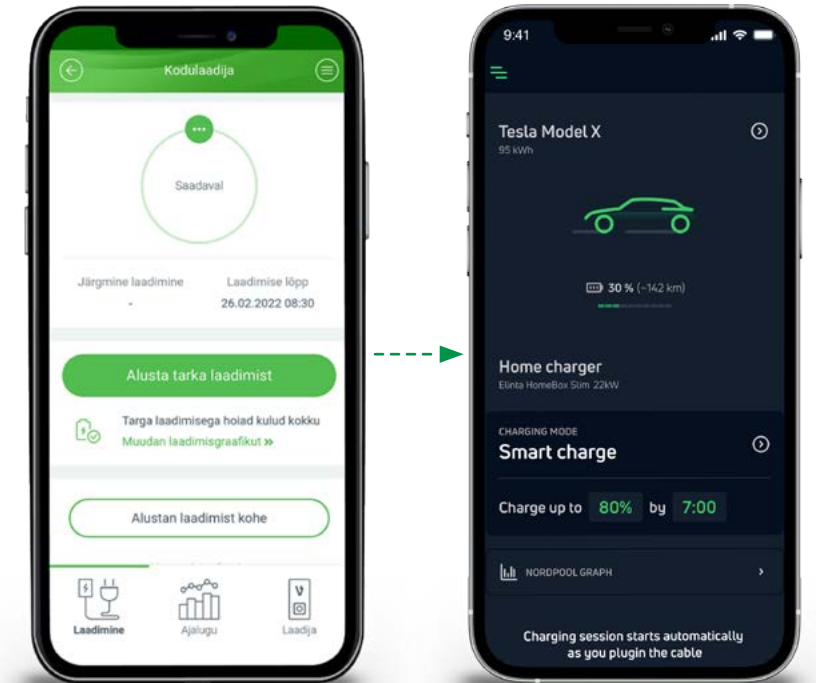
Kodulaadija

Saadaval

Järgmine laadimine
-

Laadimise lõpp
26.02.2022 08:30

Alusta tarka laadimist

Targa laadimisega hoiad kulud kokku
Muudan laadimisgraafikut »

Alustan laadimist kohe

Laadimine
Ajalugu
Laadija

9:41

Tesla Model X
95 kWh

30 % (~142 km)

Home charger
Elinta HomeBox Slim 22kW

CHARGING MODE
Smart charge

Charge up to 80% by 7:00

NORDPOOL GRAPH

Charging session starts automatically as you plugin the cable